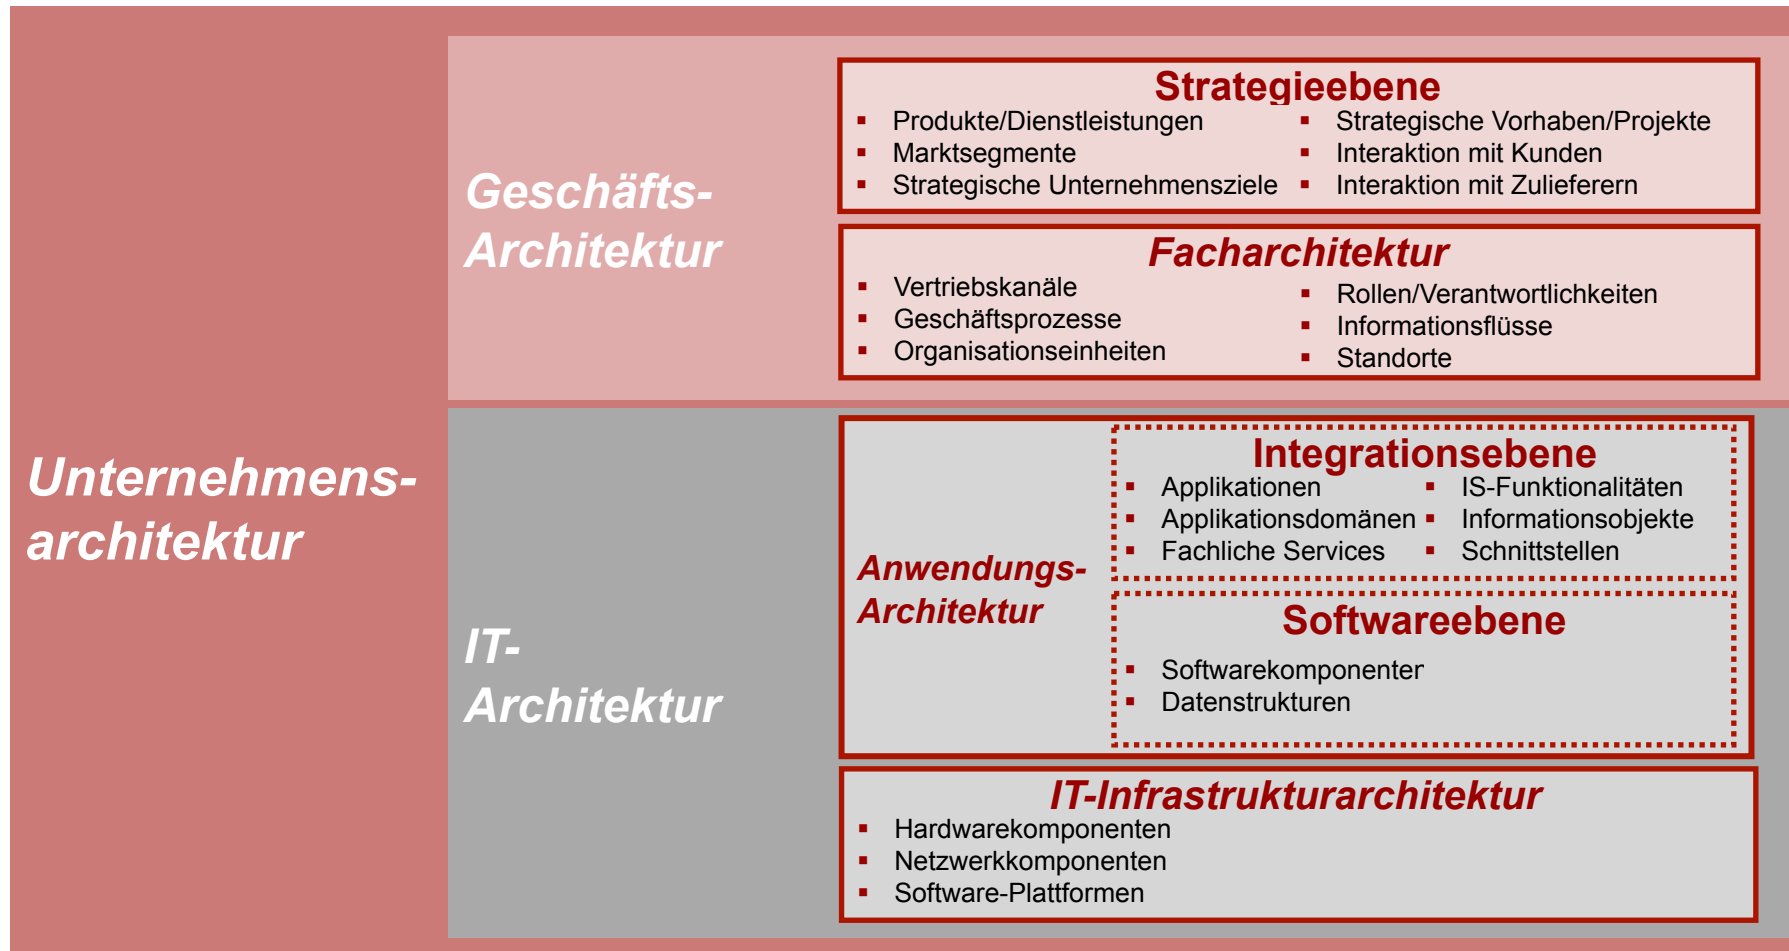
Unternehmens-architektur

Geschäfts-Architektur

Strategieebene

- Produkte/Dienstleistungen
- Marktsegmente
- Strategische Unternehmensziele

- Strategische Vorhaben/Projekte
- Interaktion mit Kunden
- Interaktion mit Zulieferern

Facharchitektur

- Vertriebskanäle
- Geschäftsprozesse
- Organisationseinheiten

- Rollen/Verantwortlichkeiten
- Informationsflüsse
- Standorte

IT-Architektur

Anwendungs-Architektur

Integrationsebene

- Applikationen
- Applikationsdomänen
- Fachliche Services

- IS-Funktionalitäten
- Informationsobjekte
- Schnittstellen

Softwareebene

- Softwarekomponenter
- Datenstrukturen

IT-Infrastrukturarchitektur

- Hardwarekomponenten
- Netzwerkkomponenten
- Software-Plattformen